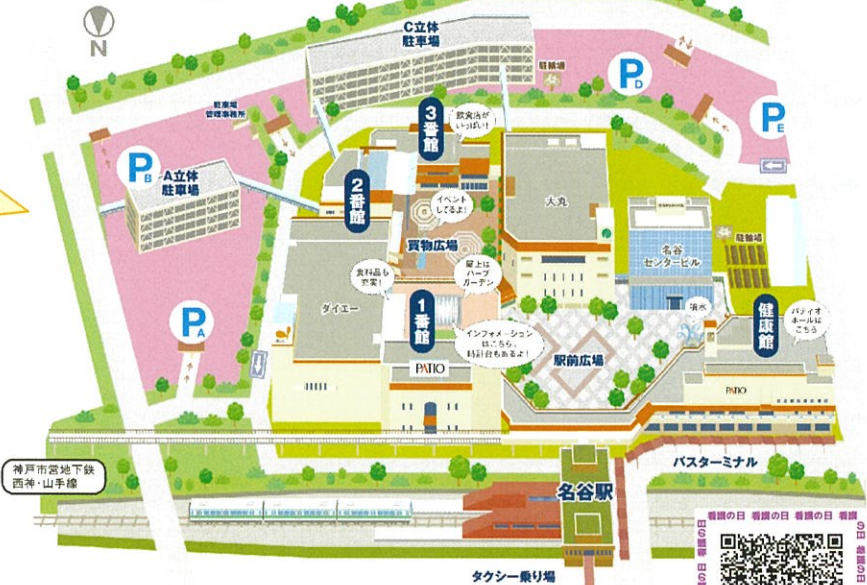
N

C立体
駐車場

駐輪場

P D

P E

駐車場
管理事務所

3番館

飲食店が
いっぱい!

P B
A立体
駐車場

2番館

イベント
してるよ!

大丸

買物広場

食料品も
充実!

屋上は
ハーブ
ガーデン

名谷
センタービル

駐輪場

ダイエー

1番館

噴水

健康館

パティオ
ホールは
こちら

P A

インフォメーション
はこちら。
時刻台もあるよ!

駅前広場

PATIO

PATIO

神戸市営地下鉄
西神・山手線

バスターミナル

名谷駅

タクシー乗り場

看護の日 看護の日 看護の日